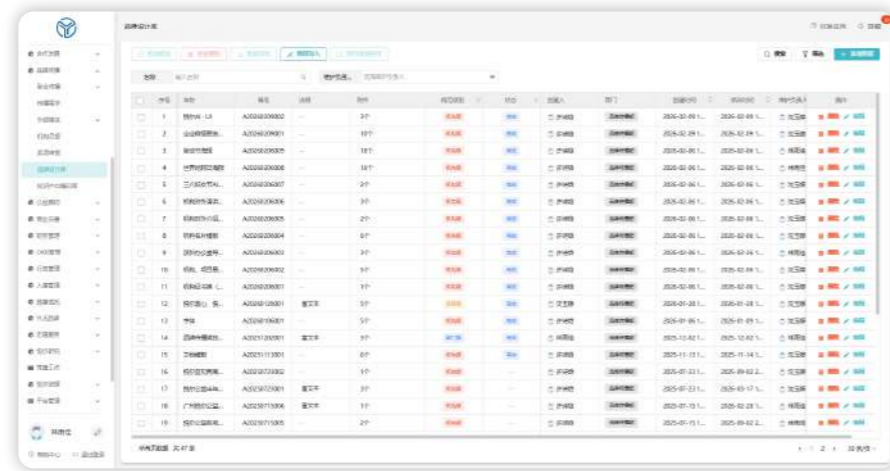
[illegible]

| | 序号 | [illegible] | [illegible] | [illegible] | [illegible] | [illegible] | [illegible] | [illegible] | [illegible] | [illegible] | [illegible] | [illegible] | 操作 |
|---|---|---|---|---|---|---|---|---|---|---|---|---|---|
| | 1 | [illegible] | A2026... | | 3个 | | | | | 2026-02-09 | 2026-02-09 | | |
| | 2 | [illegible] | A2026... | | 10个 | | | | | 2026-02-09 | 2026-02-09 | | |
| | 3 | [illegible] | A2026... | | 10个 | | | | | 2026-02-06 | 2026-02-06 | | |
| | 4 | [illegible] | A2026... | | 10个 | | | | | 2026-02-06 | 2026-02-06 | | |
| | 5 | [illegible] | A2026... | | 3个 | | | | | 2026-02-06 | 2026-02-06 | | |
| | 6 | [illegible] | A2026... | | 3个 | | | | | 2026-02-06 | 2026-02-06 | | |
| | 7 | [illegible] | A2026... | | 2个 | | | | | 2026-02-06 | 2026-02-06 | | |
| | 8 | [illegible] | A2026... | | 6个 | | | | | 2026-02-06 | 2026-02-06 | | |
| | 9 | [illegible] | A2026... | | 3个 | | | | | 2026-02-06 | 2026-02-06 | | |
| | 10 | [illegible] | A2026... | | 3个 | | | | | 2026-02-06 | 2026-02-06 | | |
| | 11 | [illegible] | A2026... | | 2个 | | | | | 2026-02-06 | 2026-02-06 | | |
| | 12 | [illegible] | A2026... | 富文本 | 2个 | | | | | 2026-01-28 | 2026-01-28 | | |
| | 13 | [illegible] | A2026... | | 3个 | | | | | 2026-01-06 | 2026-01-05 | | |
| | 14 | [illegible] | A2025... | 富文本 | 3个 | | | | | 2025-12-02 | 2025-12-02 | | |
| | 15 | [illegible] | A2025... | | 0个 | | | | | 2025-11-13 | 2025-11-14 | | |
| | 16 | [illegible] | A2025... | | 3个 | | | | | 2025-07-22 | 2025-07-22 | | |
| | 17 | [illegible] | A2025... | 富文本 | 3个 | | | | | 2025-07-22 | 2025-03-17 | | |
| | 18 | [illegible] | A2025... | 富文本 | 2个 | | | | | 2025-07-15 | 2025-02-28 | | |
| | 19 | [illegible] | A2025... | | 3个 | | | | | 2025-07-15 | 2025-09-02 | | |

共 47 条